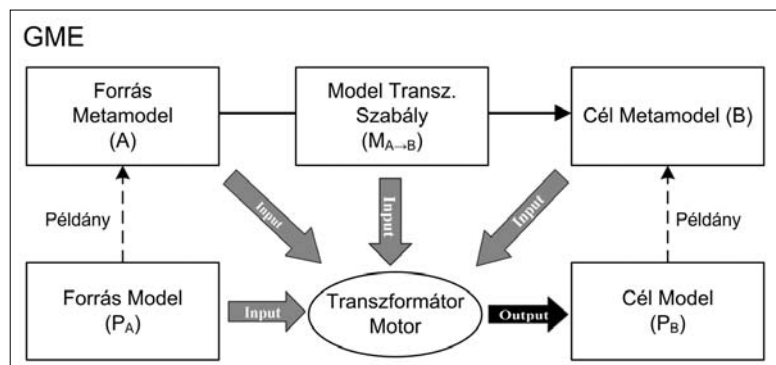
GME

Forrás Metamodel (A)

Model Transz. Szabály ($M_{A \to B}$)

Cél Metamodel (B)

Input

Input

Input

Példány

Példány

Forrás Model ($P_A$)

Input

Transzformátor Motor

Output

Cél Model ($P_B$)